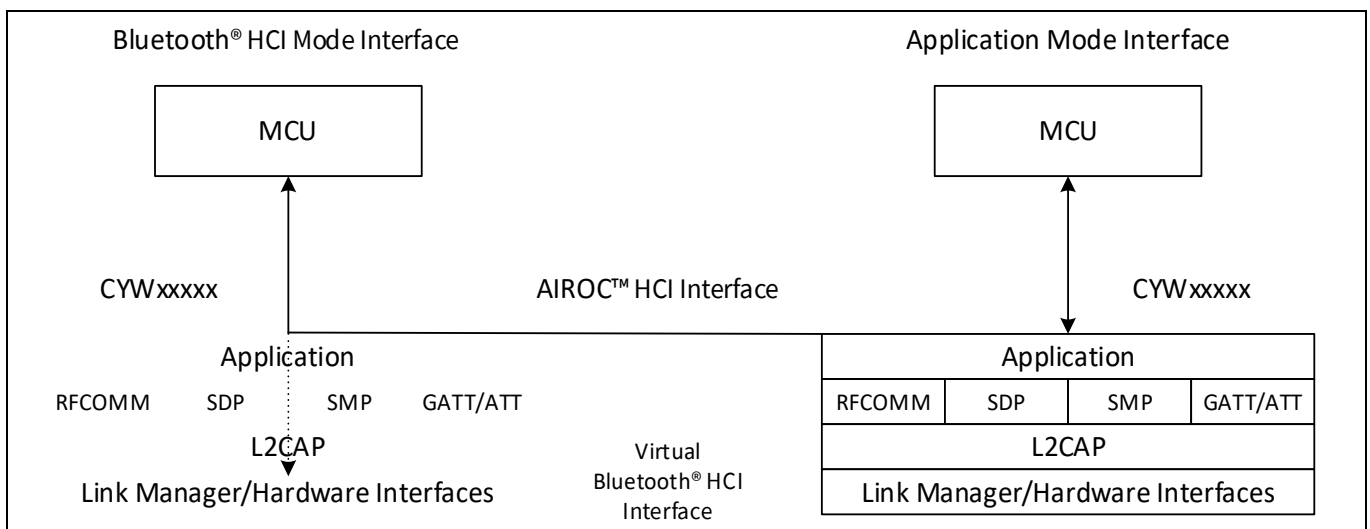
Bluetooth® HCI Mode Interface

MCU

CYWxxxxx

Application

RFCOMM SDP SMP GATT/ATT

L2CAP

Link Manager/Hardware Interfaces

AIROC™ HCI Interface

Virtual Bluetooth® HCI Interface

Application Mode Interface

MCU

CYWxxxxx

Application

| RFCOMM | SDP | SMP | GATT/ATT |
|---|---|---|---|

L2CAP

Link Manager/Hardware Interfaces